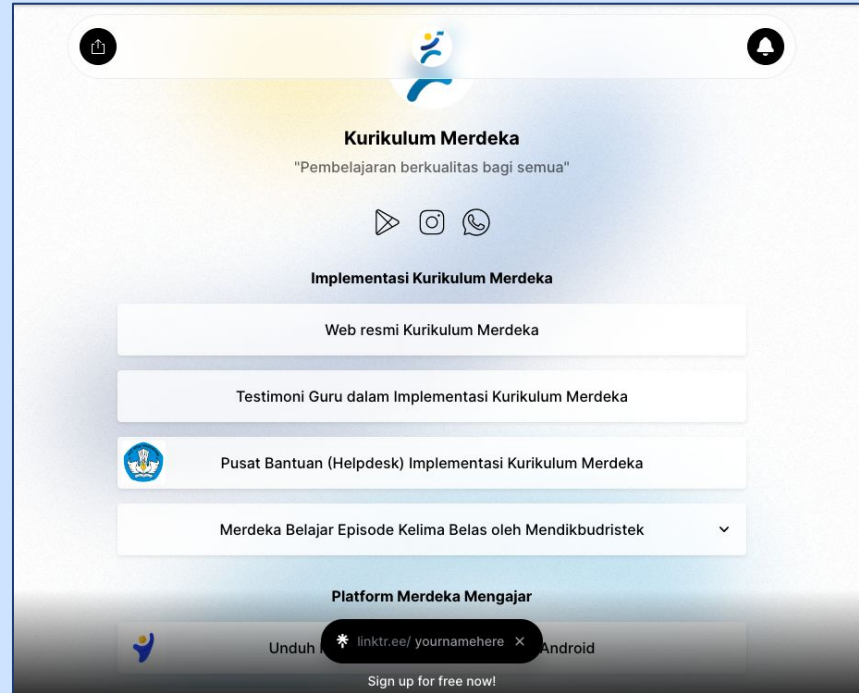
Kurikulum Merdeka

"Pembelajaran berkualitas bagi semua"

Implementasi Kurikulum Merdeka

Web resmi Kurikulum Merdeka

Testimoni Guru dalam Implementasi Kurikulum Merdeka

Pusat Bantuan (Helpdesk) Implementasi Kurikulum Merdeka

Merdeka Belajar Episode Kelima Belas oleh Mendikbudristek

Platform Merdeka Mengajar

Unduh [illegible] Android

linktr.ee/ yournamehere ×

Sign up for free now!